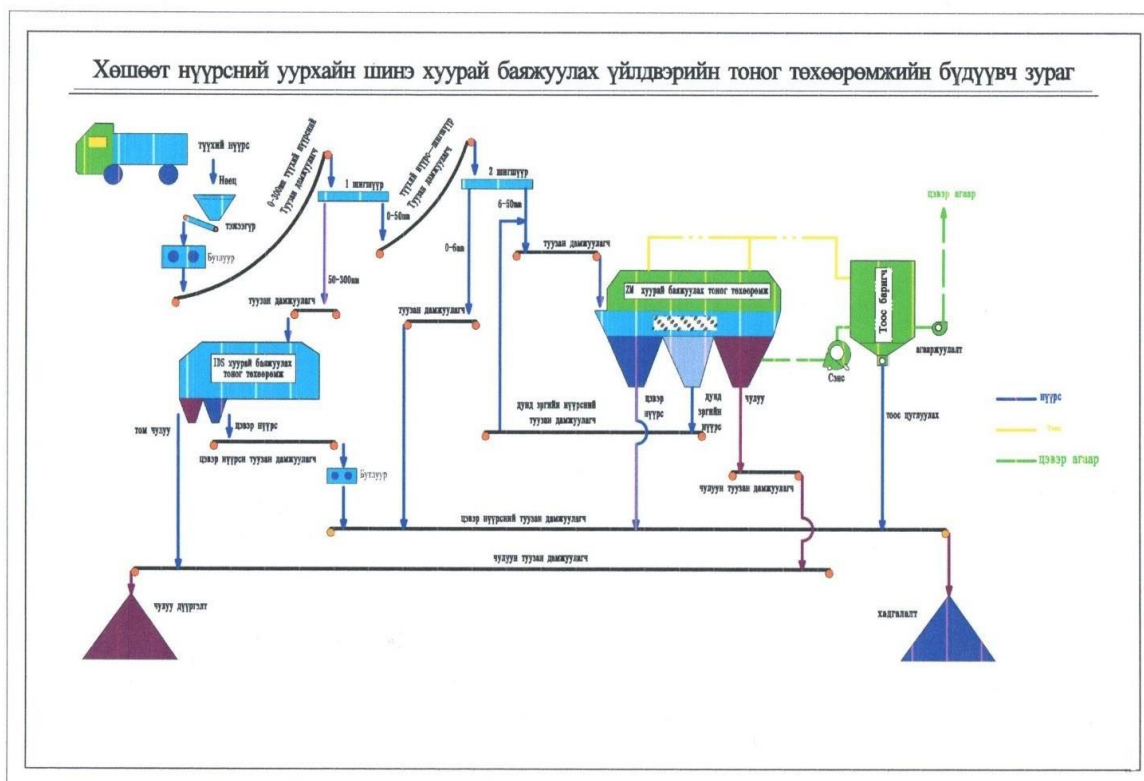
Хөшөөт нүүрсний уурхайн шинэ хуурай баяжуулах үйлдвэрийн тоног төхөөрөмжийн бүдүүвч зураг

түүхий нүүрс

Нөөц

тэжээгүүр

Бутлуур

0-300мм түүхий нүүрсний Туузан дамжуулагч

1 шигшүүр

0-50мм

50-300мм

туузан дамжуулагч

түүхий нүүрс—шигшүүр Туузан дамжуулагч

2 шигшүүр

6-50мм

0-6мм

туузан дамжуулагч

туузан дамжуулагч

ZM хуурай баяжуулах тоног төхөөрөмж

Тоос баригч

цэвэр агаар

агааржуулалт

Сэнс

TDS хуурай баяжуулах тоног төхөөрөмж

том чулуу

цэвэр нүүрс

цэвэр нүүрсн туузан дамжуулагч

Бутлуур

дунд зэргийн нүүрсний туузан дамжуулагч

цэвэр нүүрс

дунд зэргийн нүүрс

чулуу

тоос цуглуулах

нүүрс

Тоос

цэвэр агаар

чулууг туузан дамжуулагч

цэвэр нүүрсний туузан дамжуулагч

чулууг туузан дамжуулагч

чулуу дүүргэлт

хадгалалт